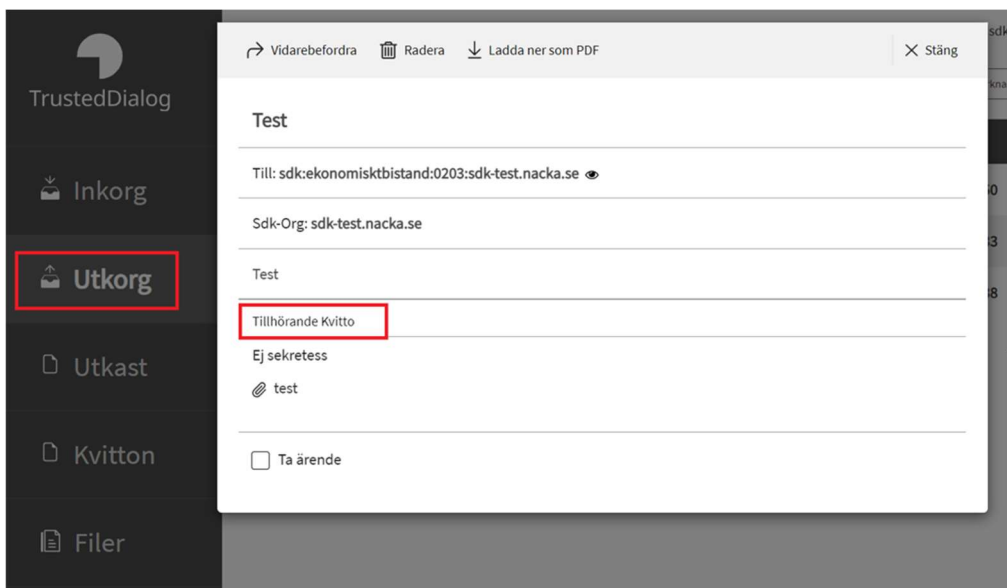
TrustedDialog

Inkorg

Utkorg

Utkast

Kvitton

Filer

Vidarebefordra Radera Ladda ner som PDF

Stäng

Test

Till: sdk:ekonomisktbistand:0203:sdk-test.nacka.se

Sdk-Org: sdk-test.nacka.se

Test

Tillhörande Kvitto

Ej sekretess

test

Ta ärende

sdk

kna

0

3

8